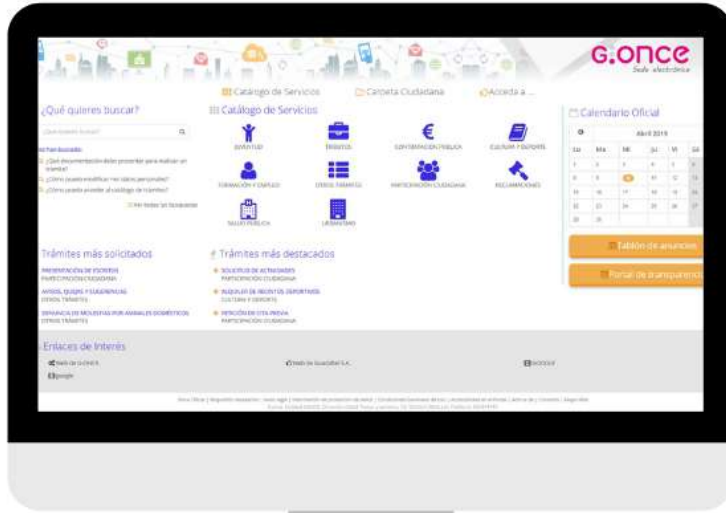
G.ONCE
Sede electrónica

Catálogo de Servicios
Carpeta Ciudadana
Accede a ...

¿Qué quieres buscar?

Lo más buscado
¿Qué documentación debo presentar para realizar un trámite?
¿Cómo puedo modificar mis datos personales?
¿Cómo puedo acceder al catálogo de trámites?
Ver todas las búsquedas

Catálogo de Servicios

JUVENTUD
TRIBUTOS
CONTRATACIÓN PÚBLICA
CULTURA Y DEPORTE
FORMACIÓN Y EMPLEO
OTROS TRÁMITES
PARTICIPACIÓN CIUDADANA
RECLAMACIONES
SALUD PÚBLICA
URBANISMO

Calendario Oficial
Abril 2019

| Lu | Ma | Mi | Ju | Vi | Sá |
|---|---|---|---|---|---|
| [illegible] | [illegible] | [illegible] | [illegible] | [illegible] | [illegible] |

Tablón de anuncios
Portal de transparencia

Trámites más solicitados
PRESENTACIÓN DE ESCRITOS
PARTICIPACIÓN CIUDADANA
AVISOS, QUEJAS Y SUGERENCIAS
OTROS TRÁMITES
DENUNCIA DE MOLESTIAS POR ANIMALES DOMÉSTICOS
OTROS TRÁMITES

Trámites más destacados
SOLICITUD DE ACTIVIDADES
PARTICIPACIÓN CIUDADANA
ALQUILER DE RECINTOS DEPORTIVOS
CULTURA Y DEPORTE
PETICIÓN DE CITA PREVIA
PARTICIPACIÓN CIUDADANA

Enlaces de Interés
Web de G.ONCE
Web de Guadaltel S.A.
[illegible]
Google

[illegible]